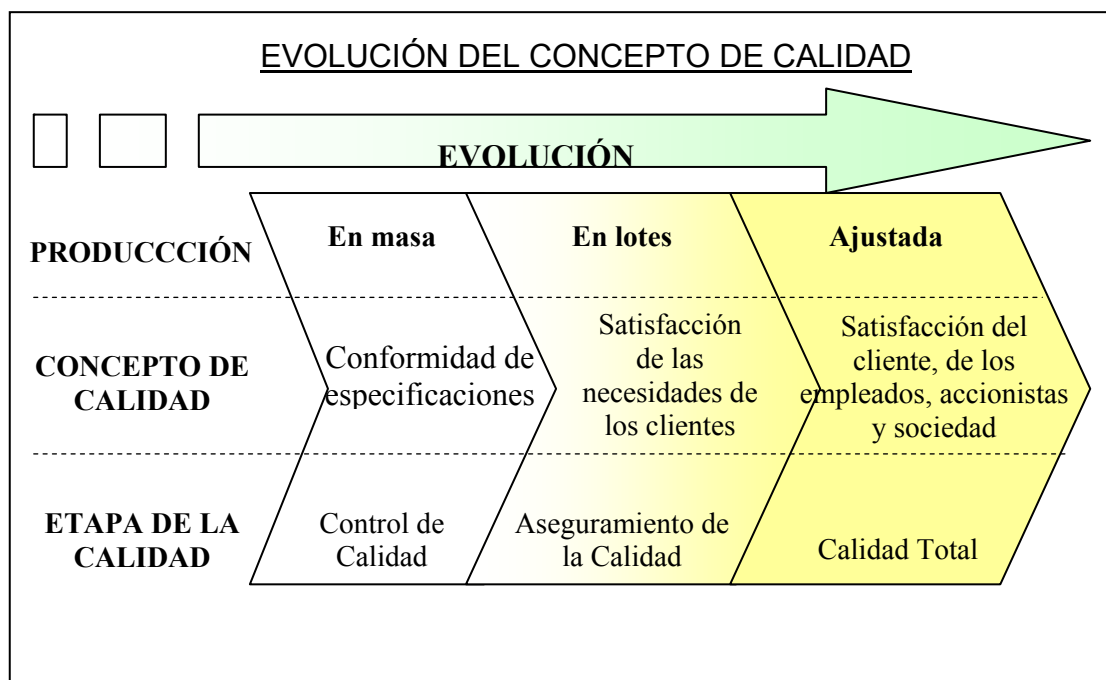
EVOLUCIÓN DEL CONCEPTO DE CALIDAD

EVOLUCIÓN

| | | | |
|---|---|---|---|
| PRODUCCCIÓN | En masa | En lotes | Ajustada |
| CONCEPTO DE CALIDAD | Conformidad de especificaciones | Satisfacción de las necesidades de los clientes | Satisfacción del cliente, de los empleados, accionistas y sociedad |
| ETAPA DE LA CALIDAD | Control de Calidad | Aseguramiento de la Calidad | Calidad Total |